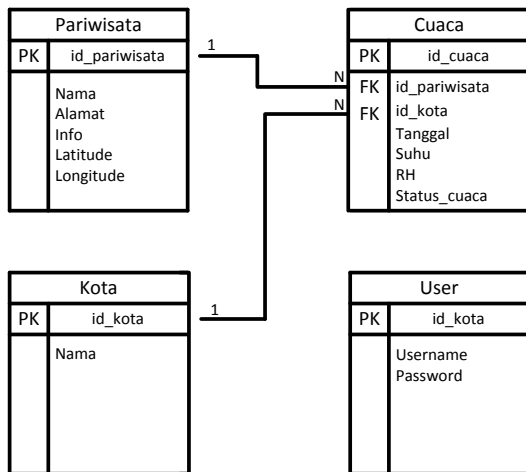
Pariwisata

| PK | id_pariwisata |
|---|---|
| | Nama<br>Alamat<br>Info<br>Latitude<br>Longitude |

1

N

N

Cuaca

| PK | id_cuaca |
|---|---|
| FK | id_pariwisata |
| FK | id_kota |
| | Tanggal<br>Suhu<br>RH<br>Status_cuaca |

Kota

| PK | id_kota |
|---|---|
| | Nama |

1

User

| PK | id_kota |
|---|---|
| | Username<br>Password |